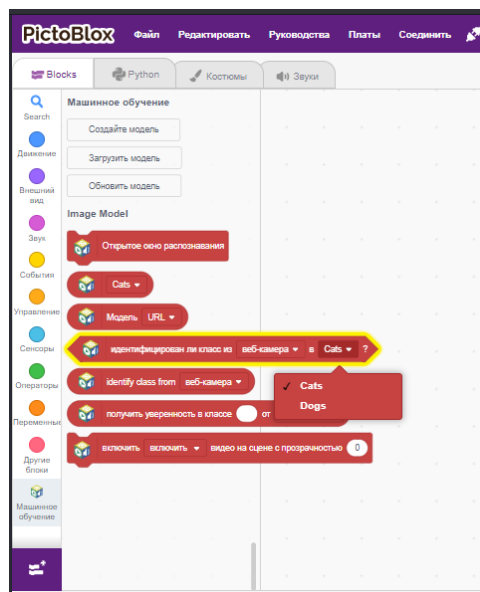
PictoBlox Файл Редактировать Руководства Платы Соединить

Blocks Python Костюмы Звуки

Search
Движение
Внешний вид
Звук
События
Управление
Сенсоры
Операторы
Переменные
Другие блоки
Машинное обучение

Машинное обучение

Создайте модель

Загрузить модель

Обновить модель

Image Model

Открытое окно распознавания

Cats

Модель URL

идентифицирован ли класс из веб-камера в Cats ?

identify class from веб-камера

получить уверенность в классе от

включить включить видео на сцене с прозрачностью 0

✓ Cats
Dogs